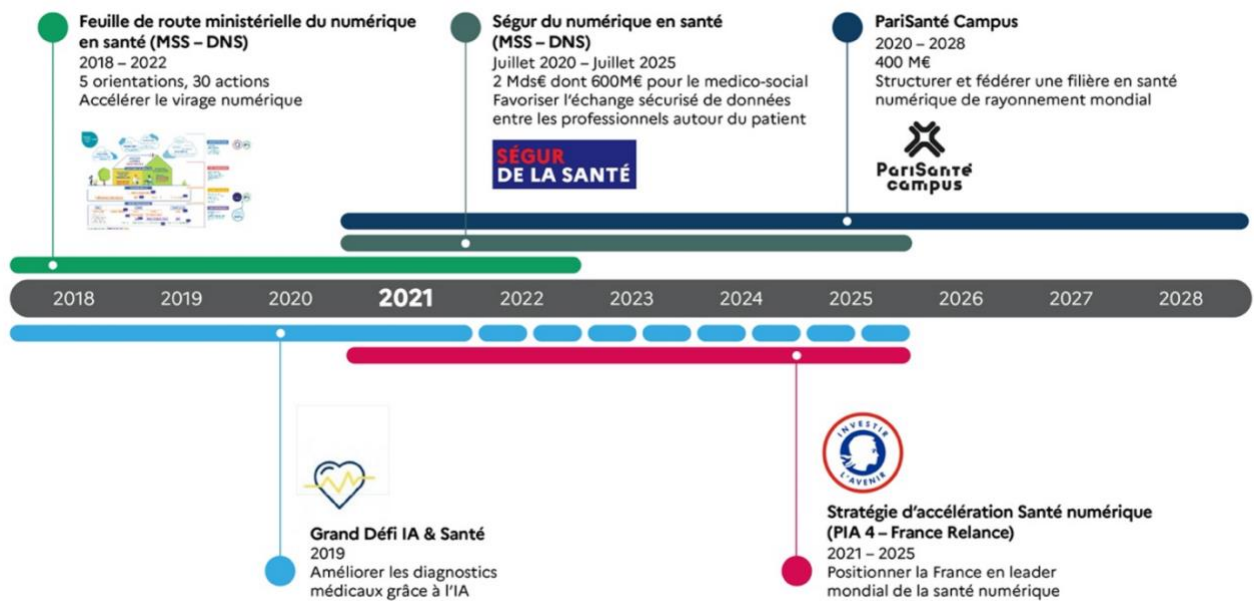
Feuille de route ministérielle du numérique en santé (MSS – DNS)
2018 – 2022
5 orientations, 30 actions
Accélérer le virage numérique

Ségur du numérique en santé (MSS – DNS)
Juillet 2020 – Juillet 2025
2 Mds€ dont 600M€ pour le medico-social
Favoriser l'échange sécurisé de données entre les professionnels autour du patient

SÉGUR DE LA SANTÉ

PariSanté Campus
2020 – 2028
400 M€
Structurer et fédérer une filière en santé numérique de rayonnement mondial

PariSanté campus

2018 2019 2020 2021 2022 2023 2024 2025 2026 2027 2028

Grand Défi IA & Santé
2019
Améliorer les diagnostics médicaux grâce à l'IA

INVESTIR L'AVENIR

Stratégie d'accélération Santé numérique (PIA 4 – France Relance)
2021 – 2025
Positionner la France en leader mondial de la santé numérique